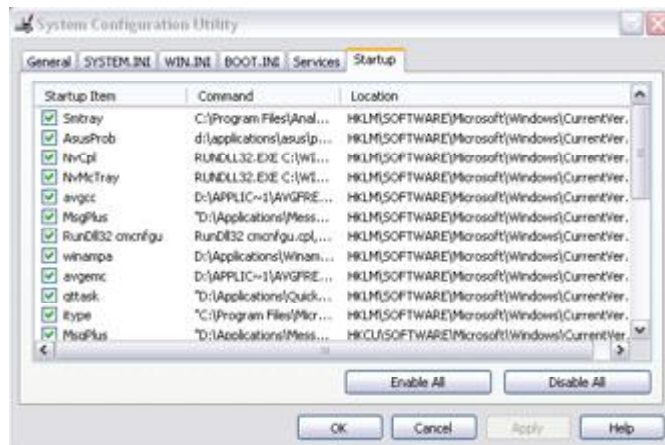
System Configuration Utility

General | SYSTEM.INI | WIN.INI | BOOT.INI | Services | Startup

| Startup Item | Command | Location |
|---|---|---|
| Smtray | C:\Program Files\Anal... | HKLM\SOFTWARE\Microsoft\Windows\CurrentVer... |
| AsusProb | d:\applications\asus\p... | HKLM\SOFTWARE\Microsoft\Windows\CurrentVer... |
| NvCpl | RUNDLL32.EXE C:\WI... | HKLM\SOFTWARE\Microsoft\Windows\CurrentVer... |
| NvMcTray | RUNDLL32.EXE C:\WI... | HKLM\SOFTWARE\Microsoft\Windows\CurrentVer... |
| avgcc | D:\APPLIC~1\AVGFRE... | HKLM\SOFTWARE\Microsoft\Windows\CurrentVer... |
| MsgPlus | "D:\Applications\Mess... | HKLM\SOFTWARE\Microsoft\Windows\CurrentVer... |
| RunDll32 cmcnfgu | RunDll32 cmcnfgu.cpl,... | HKLM\SOFTWARE\Microsoft\Windows\CurrentVer... |
| winampa | D:\Applications\Winam... | HKLM\SOFTWARE\Microsoft\Windows\CurrentVer... |
| avgemc | D:\APPLIC~1\AVGFRE... | HKLM\SOFTWARE\Microsoft\Windows\CurrentVer... |
| qttask | "D:\Applications\Quick... | HKLM\SOFTWARE\Microsoft\Windows\CurrentVer... |
| itype | "C:\Program Files\Micr... | HKLM\SOFTWARE\Microsoft\Windows\CurrentVer... |
| MsgPlus | "D:\Applications\Mess... | HKCU\SOFTWARE\Microsoft\Windows\CurrentVer... |

Enable All | Disable All

OK | Cancel | Apply | Help